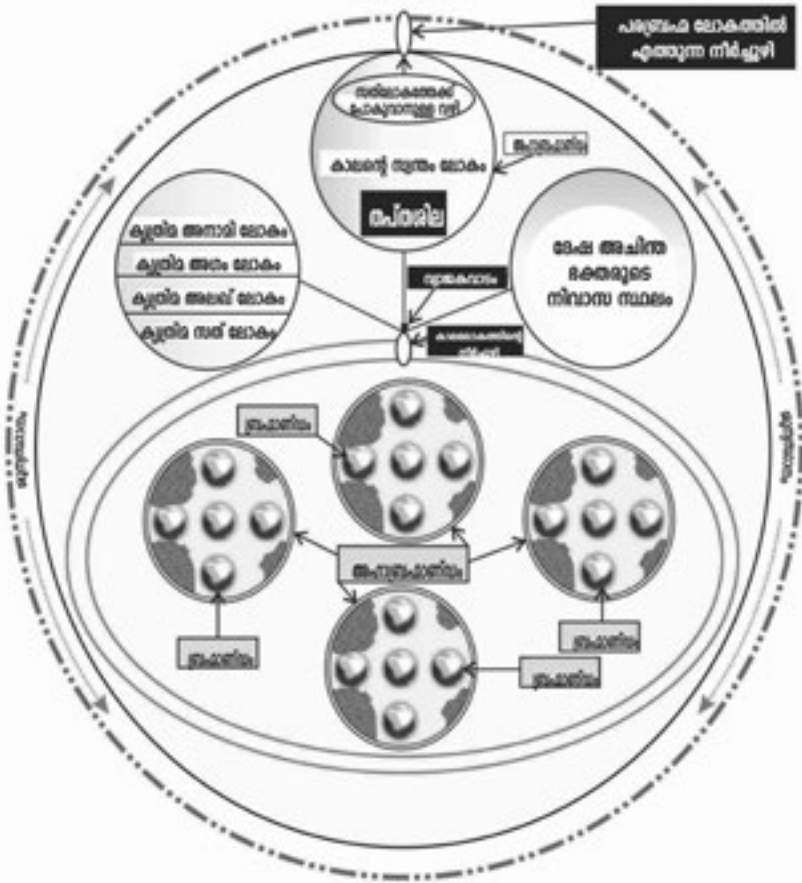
പരബ്രഹ്മ ലോകത്തിൽ എത്തുന്ന നിർഗ്ഗമി

സത്‌ലോകത്തേക്ക് പോകുവാനുള്ള വഴി

ബ്രഹ്മാണ്ഡം

കാലന്റെ സ്വന്തം ലോകം

ശിലാ

കൃത്രിമ അനാമി ലോകം

കൃത്രിമ അഗം ലോകം

കൃത്രിമ അലഖ് ലോകം

കൃത്രിമ സത് ലോകം

ശേഷ അചിന്ത ഭക്തരുടെ നിവാസ സ്ഥലം

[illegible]

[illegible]

ബ്രഹ്മാണ്ഡം

അനന്തബ്രഹ്മാണ്ഡം

ബ്രഹ്മാണ്ഡം

ബ്രഹ്മാണ്ഡം

ബ്രഹ്മാണ്ഡം

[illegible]

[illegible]